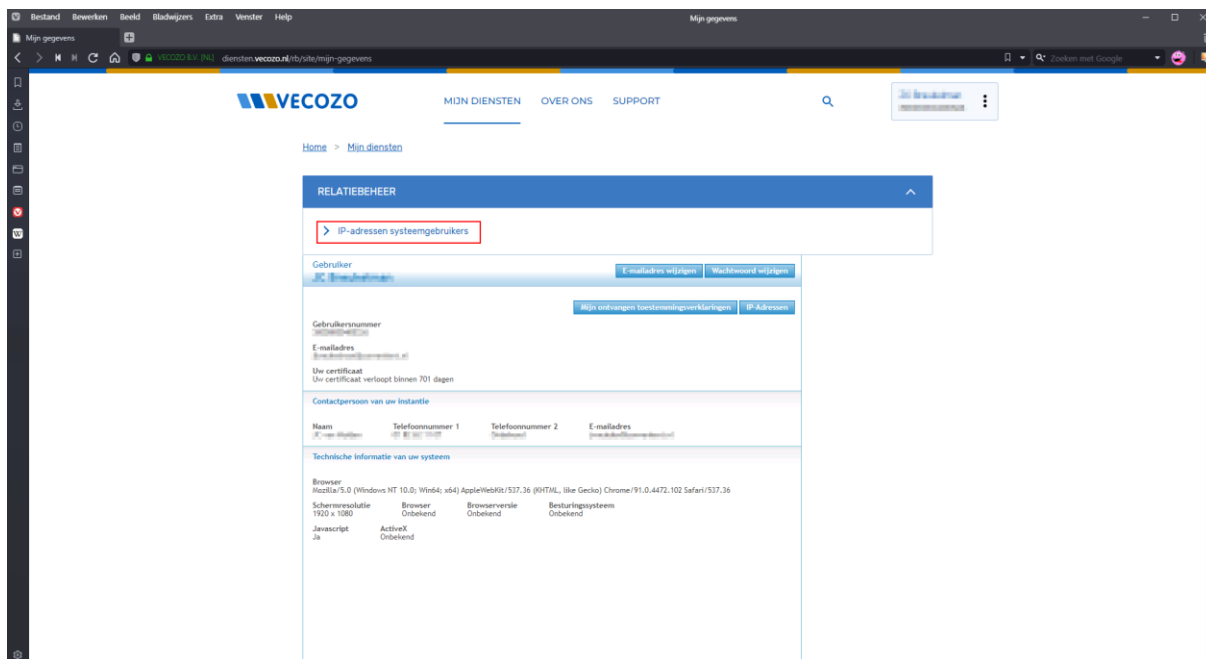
Bestand Bewerken Beeld Bladwijzers Extra Venster Help

Mijn gegevens

Mijn gegevens

VECOZO B.V. [NL] diensten.vecozo.nl/rb/site/mijn-gegevens

Zoeken met Google

VECOZO

MIJN DIENSTEN OVER ONS SUPPORT

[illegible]

Home > Mijn diensten

RELATIEBEHEER

> IP-adressen systeemgebruikers

Gebruiker
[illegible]

E-mailadres wijzigen Wachtwoord wijzigen

Mijn ontvangen toestemmingsverklaringen IP-Adressen

Gebruikersnummer
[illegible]

E-mailadres
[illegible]

Uw certificaat
Uw certificaat verloopt binnen 701 dagen

Contactpersoon van uw instantie

| Naam | Telefoonnummer 1 | Telefoonnummer 2 | E-mailadres |
|---|---|---|---|
| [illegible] | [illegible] | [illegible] | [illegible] |

Technische informatie van uw systeem

Browser
Mozilla/5.0 (Windows NT 10.0; Win64; x64) AppleWebKit/537.36 (KHTML, like Gecko) Chrome/91.0.4472.102 Safari/537.36

| Schermresolutie | Browser | Browserversie | Besturingssysteem |
|---|---|---|---|
| 1920 x 1080 | Onbekend | Onbekend | Onbekend |

| Javascript | ActiveX |
|---|---|
| Ja | Onbekend |